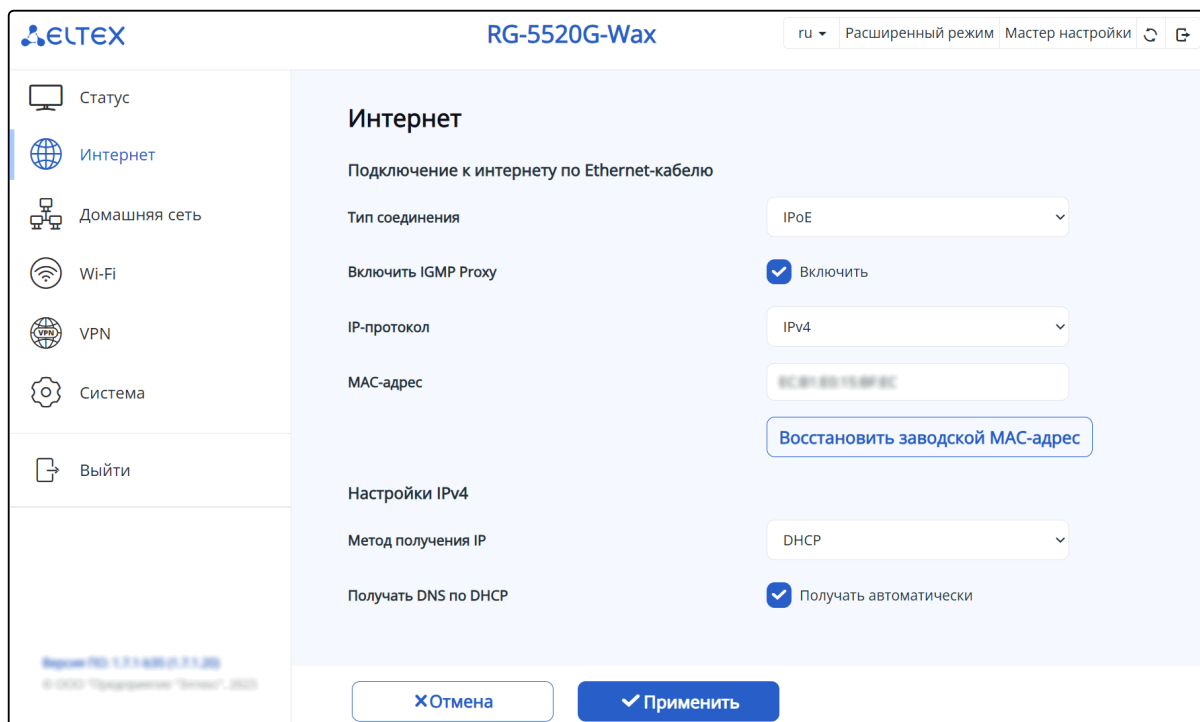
ELTEX

RG-5520G-Wax

ru ▾ Расширенный режим Мастер настройки

Статус
Интернет
Домашняя сеть
Wi-Fi
VPN
Система
Выйти

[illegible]
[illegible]

Интернет

Подключение к интернету по Ethernet-кабелю

Тип соединения
IPoE

Включить IGMP Proxy
Включить

IP-протокол
IPv4

MAC-адрес
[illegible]

Восстановить заводской MAC-адрес

Настройки IPv4

Метод получения IP
DHCP

Получать DNS по DHCP
Получать автоматически

✕Отмена
✓Применить